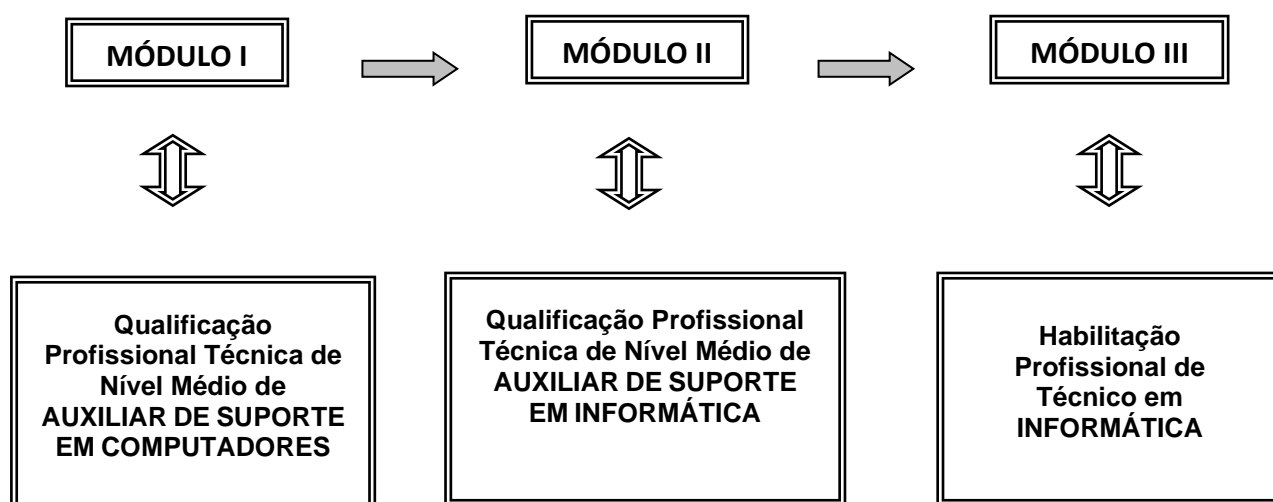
MÓDULO I

MÓDULO II

MÓDULO III

Qualificação Profissional Técnica de Nível Médio de AUXILIAR DE SUPORTE EM COMPUTADORES

Qualificação Profissional Técnica de Nível Médio de AUXILIAR DE SUPORTE EM INFORMÁTICA

Habilitação Profissional de Técnico em INFORMÁTICA